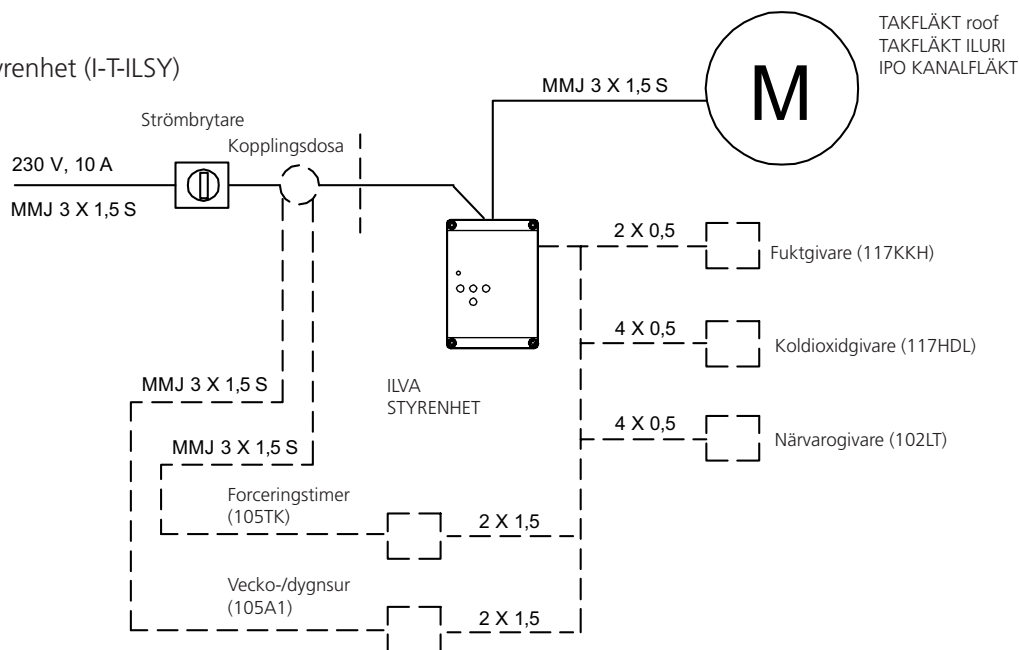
yrenhet (I-T-ILSY)

TAKFLÄKT roof
TAKFLÄKT ILURI
IPO KANALFLÄKT

M

MMJ 3 X 1,5 S

Strömbrytare

Kopplingsdosa

230 V, 10 A

MMJ 3 X 1,5 S

2 X 0,5

Fuktgivare (117KKH)

4 X 0,5

Koldioxidgivare (117HDL)

MMJ 3 X 1,5 S

ILVA
STYRENHET

4 X 0,5

Närvarogivare (102LT)

MMJ 3 X 1,5 S

Forceringstimer
(105TK)

2 X 1,5

Vecko-/dygnsur
(105A1)

2 X 1,5